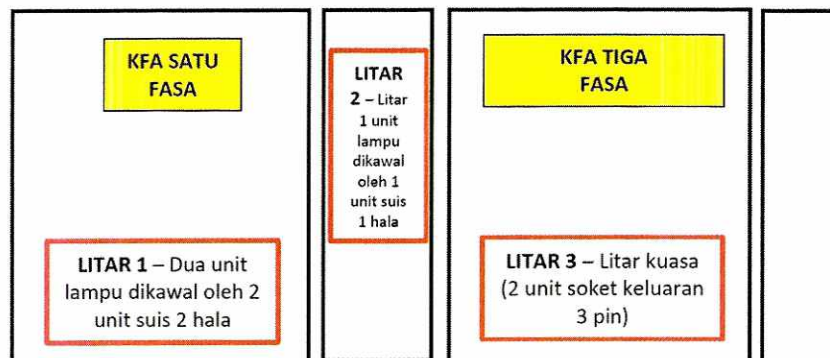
KFA SATU FASA

LITAR 1 – Dua unit lampu dikawal oleh 2 unit suis 2 hala

LITAR 2 – Litar 1 unit lampu dikawal oleh 1 unit suis 1 hala

KFA TIGA FASA

LITAR 3 – Litar kuasa (2 unit soket keluaran 3 pin)